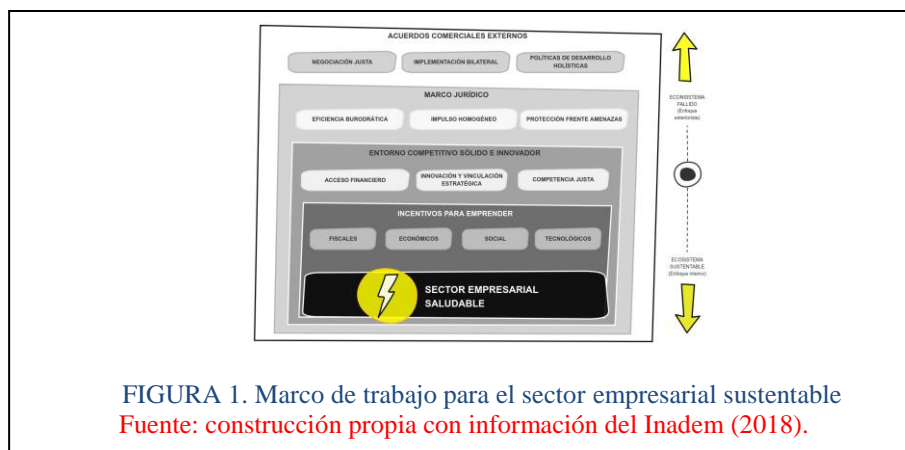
ACUERDOS COMERCIALES EXTERNOS

NEGOCIACIÓN JUSTA

IMPLEMENTACIÓN BILATERAL

POLÍTICAS DE DESARROLLO HOLÍSTICAS

MARCO JURÍDICO

EFICIENCIA BUROCRÁTICA

IMPULSO HOMOGÉNEO

PROTECCIÓN FRENTE AMENAZAS

ENTORNO COMPETITIVO SÓLIDO E INNOVADOR

ACCESO FINANCIERO

INNOVACIÓN Y VINCULACIÓN ESTRATÉGICA

COMPETENCIA JUSTA

INCENTIVOS PARA EMPRENDER

FISCALES

ECONÓMICOS

SOCIAL

TECNOLÓGICOS

SECTOR EMPRESARIAL SALUDABLE

ECOSISTEMA FALLIDO (Enfoque asistencialista)

ECOSISTEMA SUSTENTABLE (Enfoque interno)

FIGURA 1. Marco de trabajo para el sector empresarial sustentable
Fuente: construcción propia con información del Inadem (2018).